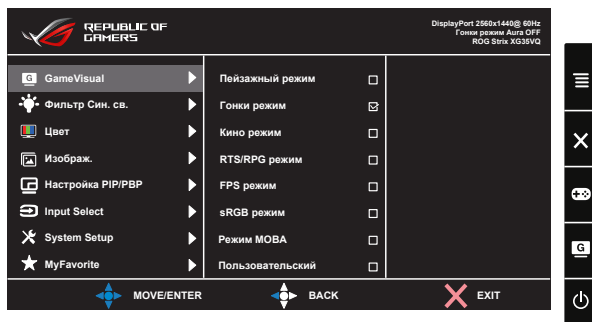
REPUBLIC OF GAMERS

DisplayPort 2560x1440@ 60Hz
Гонки режим Aura OFF
ROG Strix XG35VQ

GameVisual
Фильтр Син. св.
Цвет
Изображ.
Настройка PIP/PBP
Input Select
System Setup
MyFavorite

Пейзажный режим
Гонки режим
Кино режим
RTS/RPG режим
FPS режим
sRGB режим
Режим MOBA
Пользовательский

MOVE/ENTER
BACK
EXIT